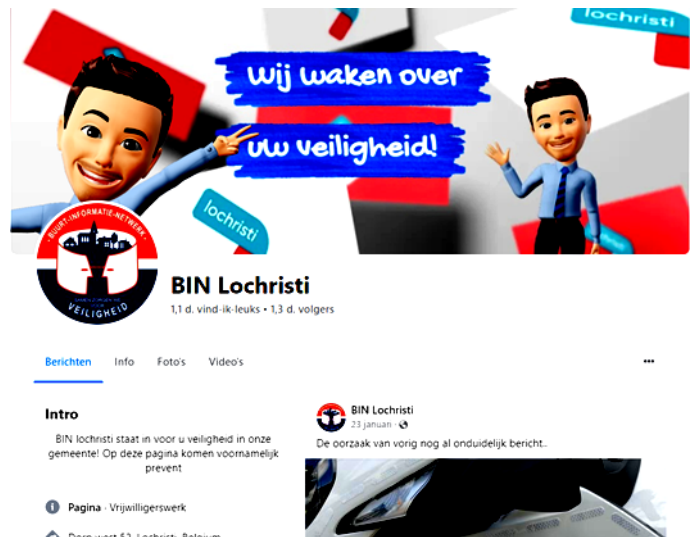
lochristi

Wij waken over uw veiligheid!

lochristi

BUURT-INFORMATIE-NETWERK
VEILIGHEID

BIN Lochristi
1,1 d. vind-ik-leuks • 1,3 d. volgers

Berichten Info Foto's Video's •••

Intro

BIN lochristi staat in voor u veiligheid in onze gemeente! Op deze pagina komen voornamelijk prevent

Pagina · Vrijwilligerswerk

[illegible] Lochristi, Belgium

BIN Lochristi
23 januari ·

De oorzaak van vorig nog al onduidelijk bericht..